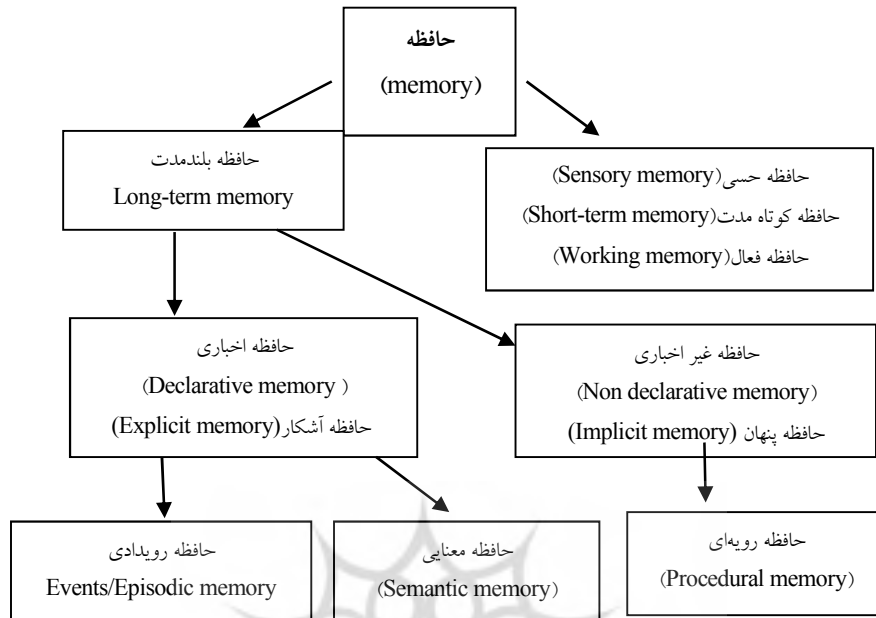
حافظه
(memory)

حافظه بلندمدت
Long-term memory

حافظه حسی(Sensory memory)
حافظه کوتاه مدت(Short-term memory)
حافظه فعال(Working memory)

حافظه اخباری
(Declarative memory )
حافظه آشکار(Explicit memory)

حافظه غیر اخباری
(Non declarative memory)
حافظه پنهان (Implicit memory)

حافظه رویدادی
Events/Episodic memory

حافظه معنایی
(Semantic memory)

حافظه رویه‌ای
(Procedural memory)